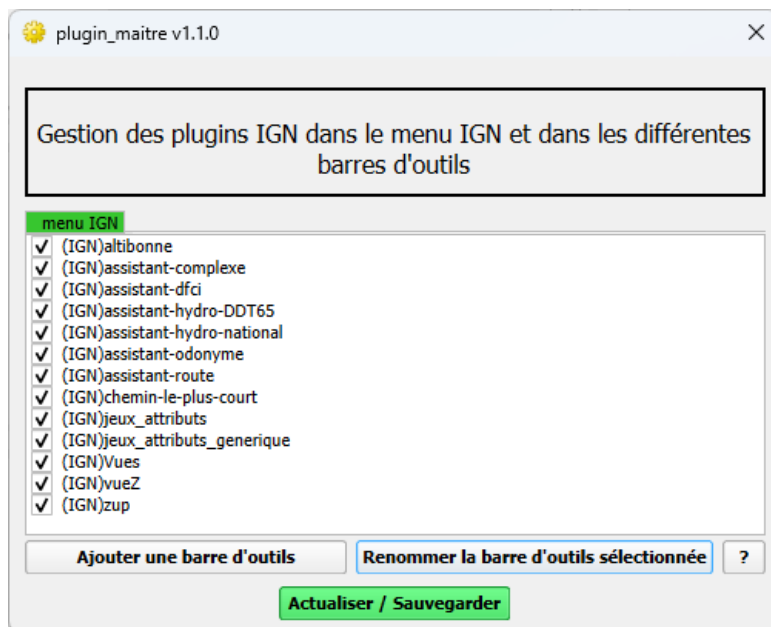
plugin_maitre v1.1.0

Gestion des plugins IGN dans le menu IGN et dans les différentes barres d'outils

menu IGN

(IGN)altibonne
(IGN)assistant-complexe
(IGN)assistant-dfci
(IGN)assistant-hydro-DDT65
(IGN)assistant-hydro-national
(IGN)assistant-odonyme
(IGN)assistant-route
(IGN)chemin-le-plus-court
(IGN)jeux_attributs
(IGN)jeux_attributs_generique
(IGN)Vues
(IGN)vueZ
(IGN)zup

Ajouter une barre d'outils
Renommer la barre d'outils sélectionnée
?
Actualiser / Sauvegarder